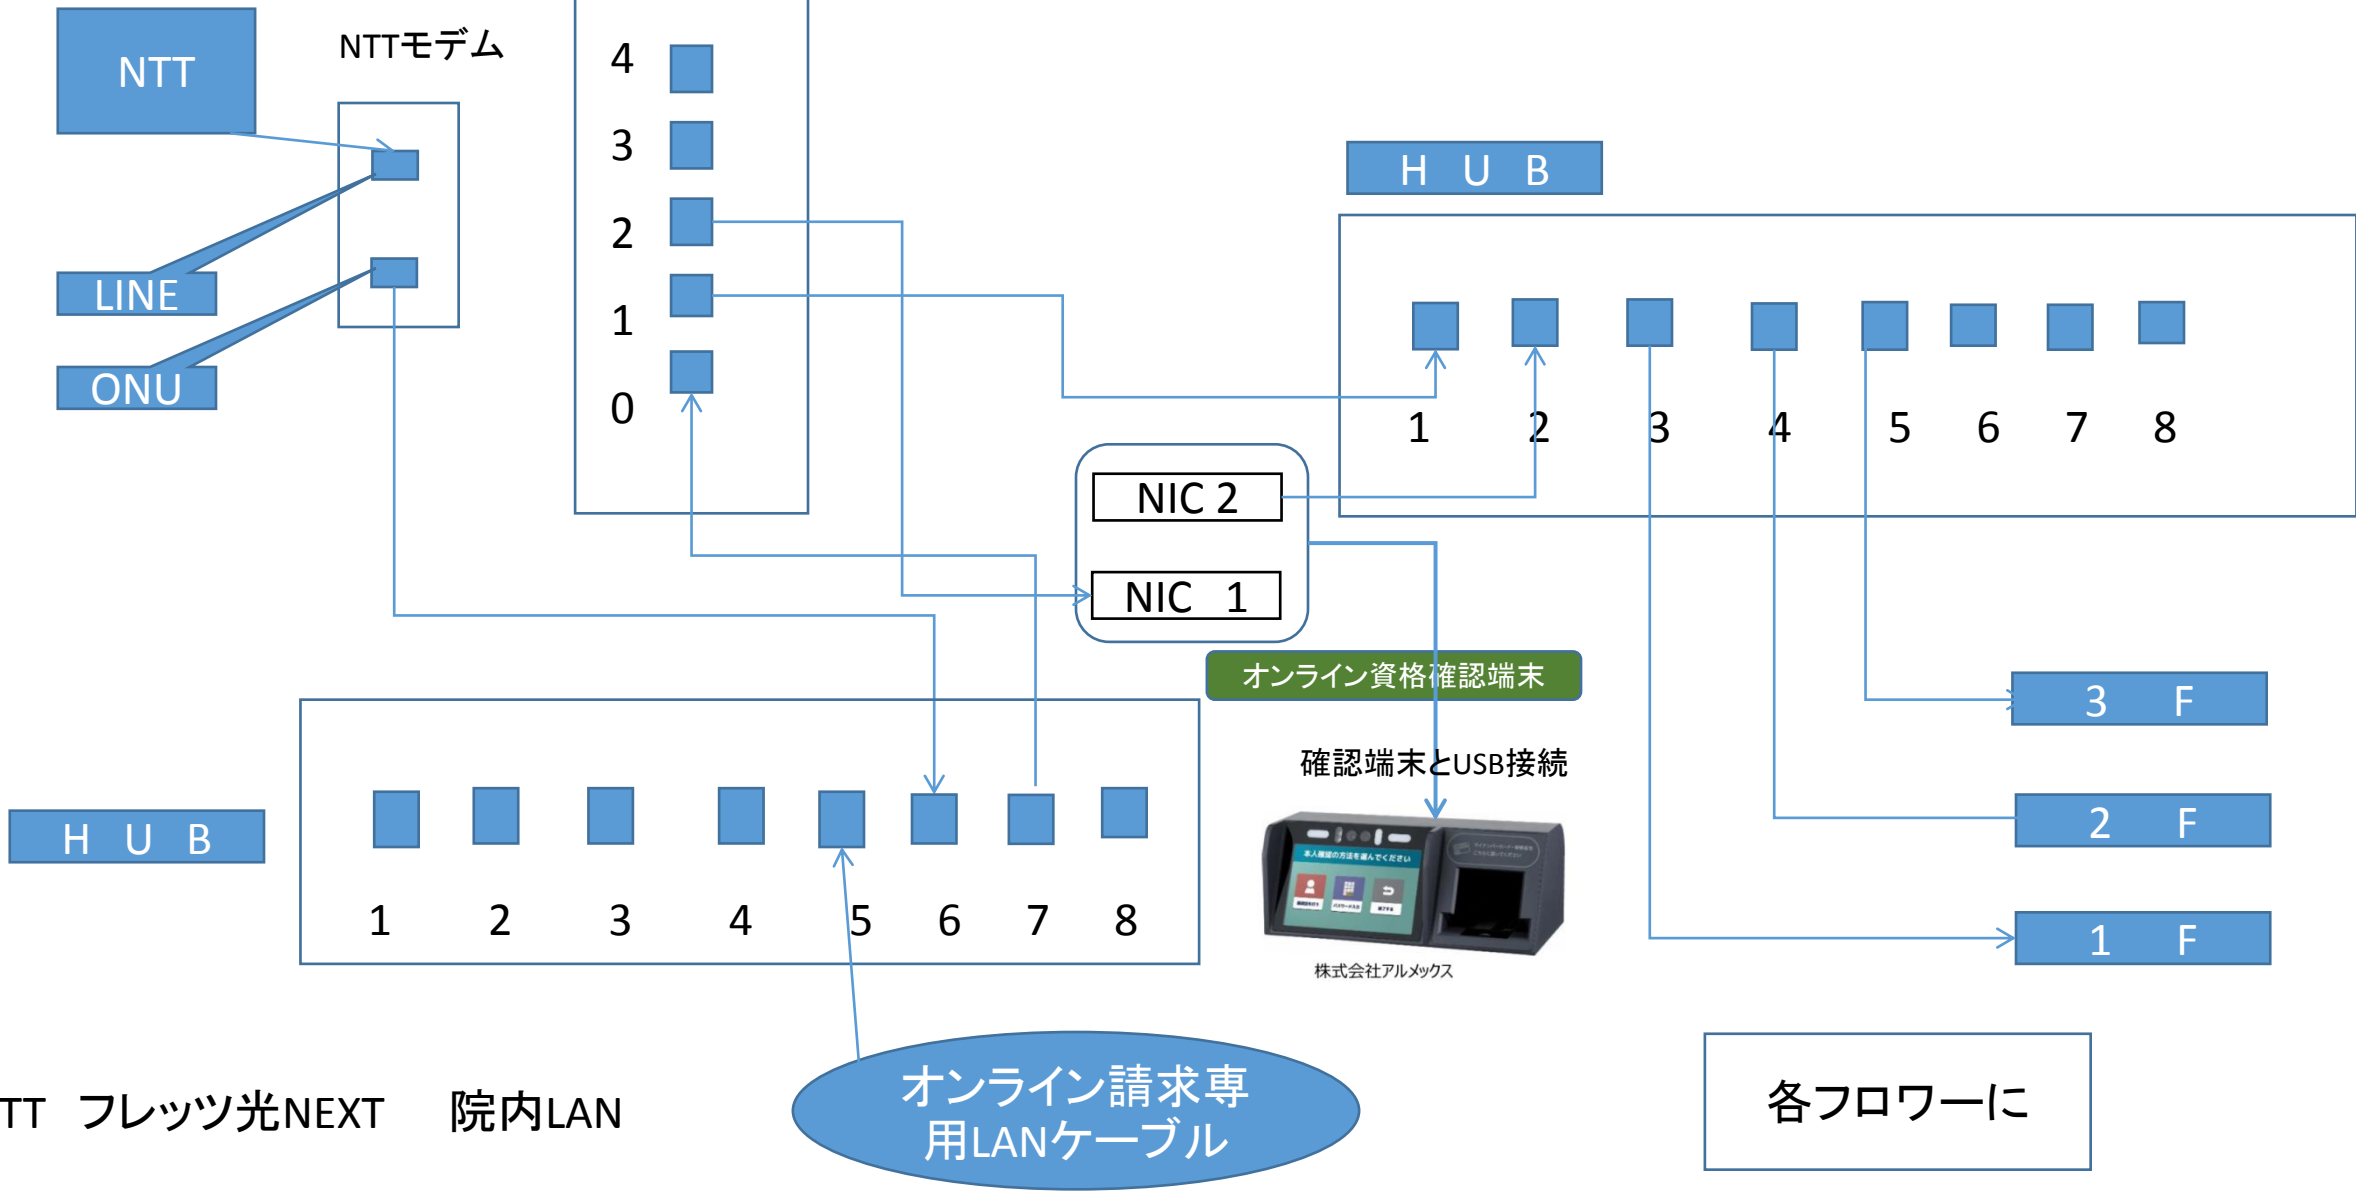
NTT

NTTモデム

LINE

ONU

4
3
2
1
0

H U B

1 2 3 4 5 6 7 8

NIC 2

NIC 1

オンライン資格確認端末

確認端末とUSB接続

株式会社アルメックス

3 F

2 F

1 F

H U B

1 2 3 4 5 6 7 8

TT フレッツ光NEXT 院内LAN

オンライン請求専用LANケーブル

各フロワーに